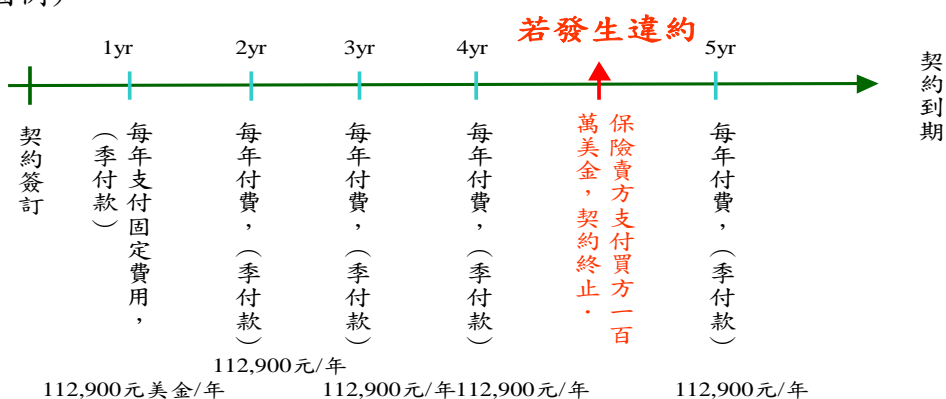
簽訂）

若發生違約

1yr

2yr

3yr

4yr

5yr

契約到期

契約簽訂

每年支付固定費用，（季付款）

每年付費，（季付款）

每年付費，（季付款）

每年付費，（季付款）

保險賣方支付買方一百萬美金，契約終止．

每年付費，（季付款）

112,900元/年

112,900元美金/年

112,900元/年112,900元/年

112,900元/年